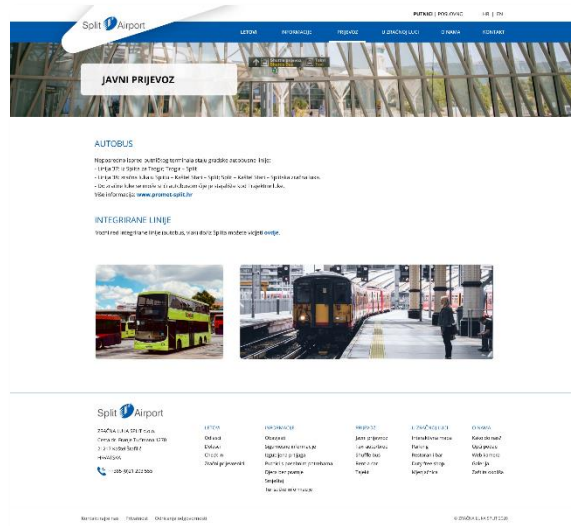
PUTNICI | POSLOVNO HR | EN

Split Airport

LETOVI INFORMACIJE PRIJEVOZ U ZRAČNOJ LUCI O NAMA KONTAKT

JAVNI PRIJEVOZ

AUTOBUS

Neposredno ispred putničkog terminala staju gradske autobusne linije:
- Linija 37: Split – Trogir, Trogir – Split
- Linija 38: Kaštel Stari – Split, Split – Kaštel Stari – Split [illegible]
- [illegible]
Više informacija: www.promet-split.hr

INTEGRIRANE LINIJE

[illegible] ovdje.

Split Airport

ZRAČNA LUKA SPLIT d.o.o.
Cesta dr. Franje Tuđmana 1270
21217 Kaštel Štafilić
HRVATSKA
+385 (0)21 203 506

| LETOVI | INFORMACIJE | PRIJEVOZ | U ZRAČNOJ LUCI | O NAMA |
|---|---|---|---|---|
| Odlasci | Obavijesti | Javni prijevoz | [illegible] | Kako do nas? |
| Dolasci | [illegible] | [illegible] | Parking | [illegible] |
| Check-in | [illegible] | Shuttle bus | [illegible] | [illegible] |
| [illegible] | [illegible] | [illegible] | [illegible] | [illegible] |
| | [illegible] | Taksi | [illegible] | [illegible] |
| | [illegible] | | | |
| | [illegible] | | | |

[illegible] | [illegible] | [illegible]

© ZRAČNA LUKA SPLIT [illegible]